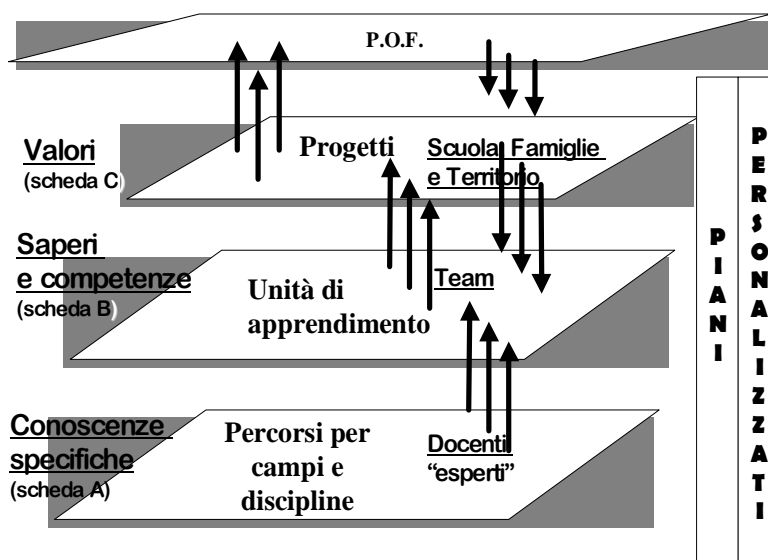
P.O.F.

Valori
(scheda C)

Progetti

Scuola Famiglie e Territorio

Saperi e competenze
(scheda B)

Unità di apprendimento

Team

Conoscenze specifiche
(scheda A)

Percorsi per campi e discipline

Docenti "esperti"

PIANI

PERSONALIZZATI